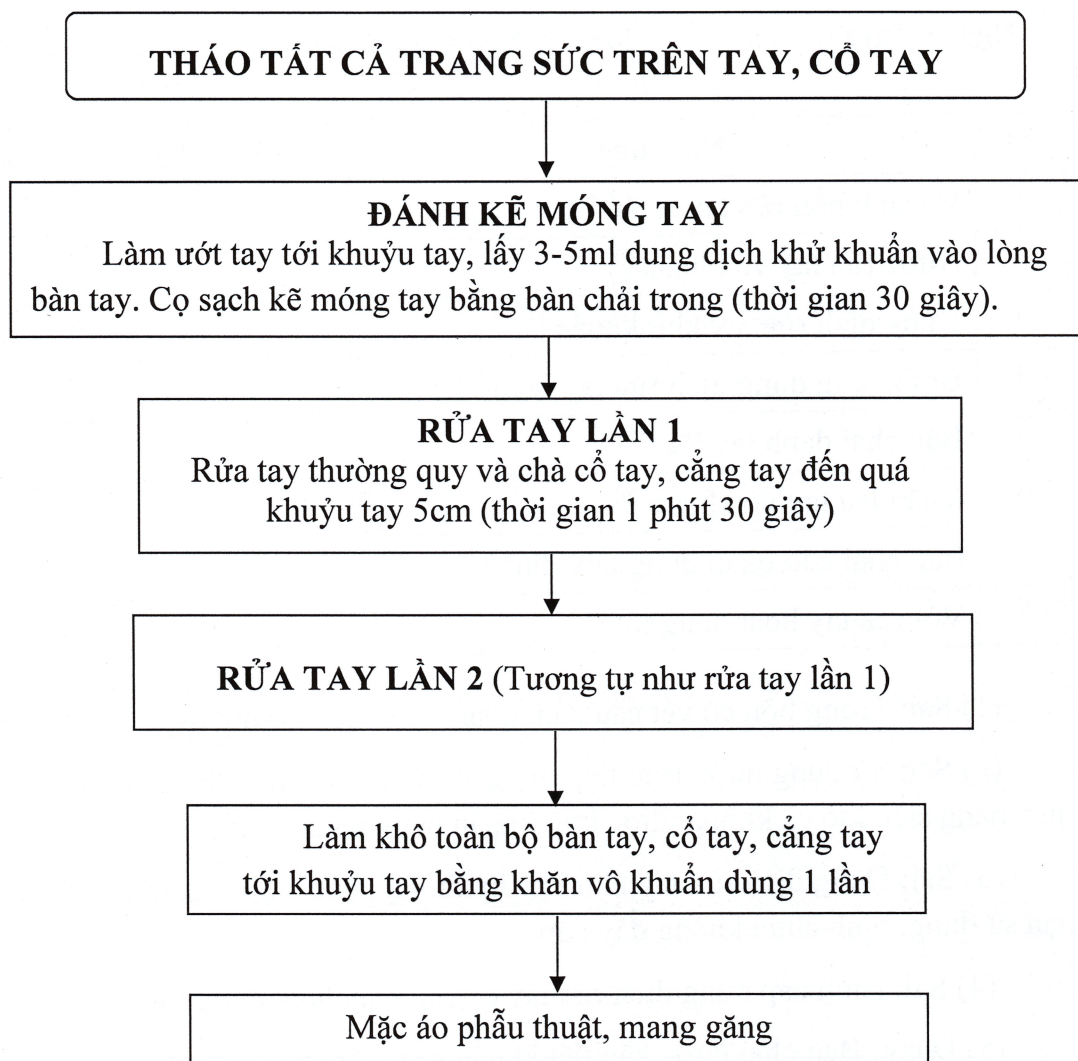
THÁO TẤT CẢ TRANG SỨC TRÊN TAY, CỔ TAY

ĐÁNH KẼ MÓNG TAY
Làm ướt tay tới khuỷu tay, lấy 3-5ml dung dịch khử khuẩn vào lòng bàn tay. Cọ sạch kẽ móng tay bằng bàn chải trong (thời gian 30 giây).

RỬA TAY LẦN 1
Rửa tay thường quy và chà cổ tay, cẳng tay đến quá khuỷu tay 5cm (thời gian 1 phút 30 giây)

RỬA TAY LẦN 2 (Tương tự như rửa tay lần 1)

Làm khô toàn bộ bàn tay, cổ tay, cẳng tay tới khuỷu tay bằng khăn vô khuẩn dùng 1 lần

Mặc áo phẫu thuật, mang găng